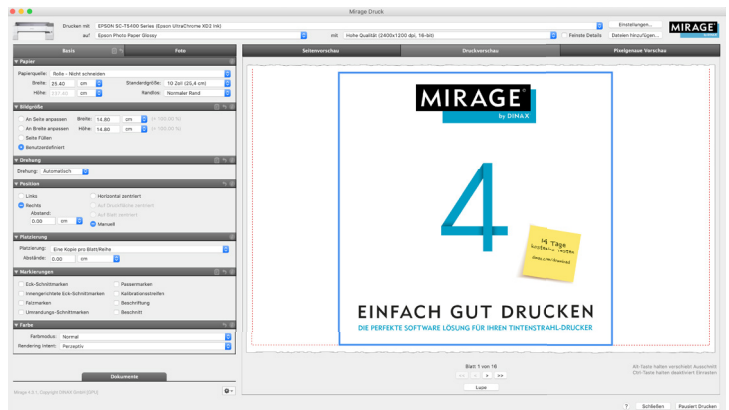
Mirage Druck

Drucken mit: EPSON SC-T5400 Series (Epson UltraChrome XD2 Ink)
auf: Epson Photo Paper Glossy
mit: Hohe Qualität (2400x1200 dpi, 16-bit)
Feinste Details
Einstellungen...
Dateien hinzufügen...

MIRAGE

Basis
Foto

▼ Papier
Papierquelle: Rolle - Nicht schneiden
Breite: 25.40 cm
Höhe: 137.40 cm
Standardgröße: 10 Zoll (25,4 cm)
Randlos: Normaler Rand

▼ Bildgröße
An Seite anpassen
An Breite anpassen
Seite Füllen
Benutzerdefiniert
Breite: 14.80 cm
Höhe: 14.80 cm

▼ Drehung
Drehung: Automatisch

▼ Position
Links
Rechts
Abstand:
0.00 cm
Horizontal zentriert
Auf Druckfläche zentriert
Auf Blatt zentriert
Manuell

▼ Platzierung
Platzierung: Eine Kopie pro Blatt/Reihe
Abstände: 0.00 cm

▼ Markierungen
Eck-Schnittmarken
Innengerichtete Eck-Schnittmarken
Falzmarken
Umrandungs-Schnittmarken
Passermarken
Kalibrationsstreifen
Beschriftung
Beschnitt

▼ Farbe
Farbmodus: Normal
Rendering Intent: Perzeptiv

Dokumente

Mirage 4.3.1, Copyright DINAX GmbH [GPU]

Seitenvorschau
Druckvorschau
Pixelgenaue Vorschau

MIRAGE
by DINAX

4

14 Tage kostenlos testen
dinax.com/download

EINFACH GUT DRUCKEN
DIE PERFEKTE SOFTWARE LÖSUNG FÜR IHREN TINTENSTRAHL-DRUCKER

Blatt 1 von 16
<< < > >>
Lupe

Alt-Taste halten um vorschnell Auszuwählt
Ctrl-Taste halten um deaktiviert Einrasten

?
Schließen
Pausiert Drucken